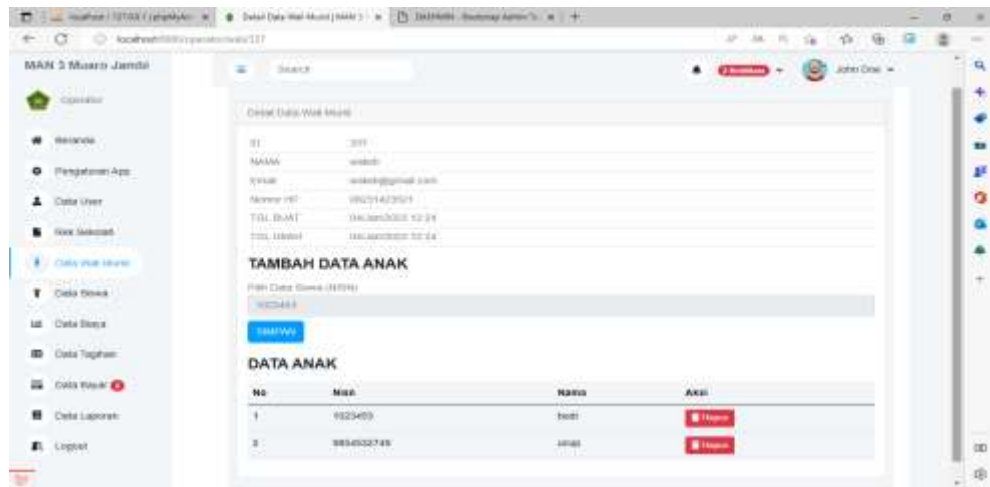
MAN 3 Muaro Jambi

Operator

Beranda

Pengaturan App

Data User

Info Sekolah

Data Wali Murid

Data Siswa

Data Biaya

Data Tagihan

Data Bayar

Data Laporan

Logout

Search

John Doe

Detail Data Wali Murid

| ID | 337 |
|---|---|
| NAMA | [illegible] |
| Email | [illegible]@gmail.com |
| Nomor HP | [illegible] |
| TGL BUAT | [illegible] |
| TGL UBAH | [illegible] |

TAMBAH DATA ANAK

Pilih Data Siswa (NISN)

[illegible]

Simpan

DATA ANAK

| No | Nisn | Nama | Aksi |
|---|---|---|---|
| 1 | 1023455 | budi | Hapus |
| 2 | 9854532745 | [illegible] | Hapus |